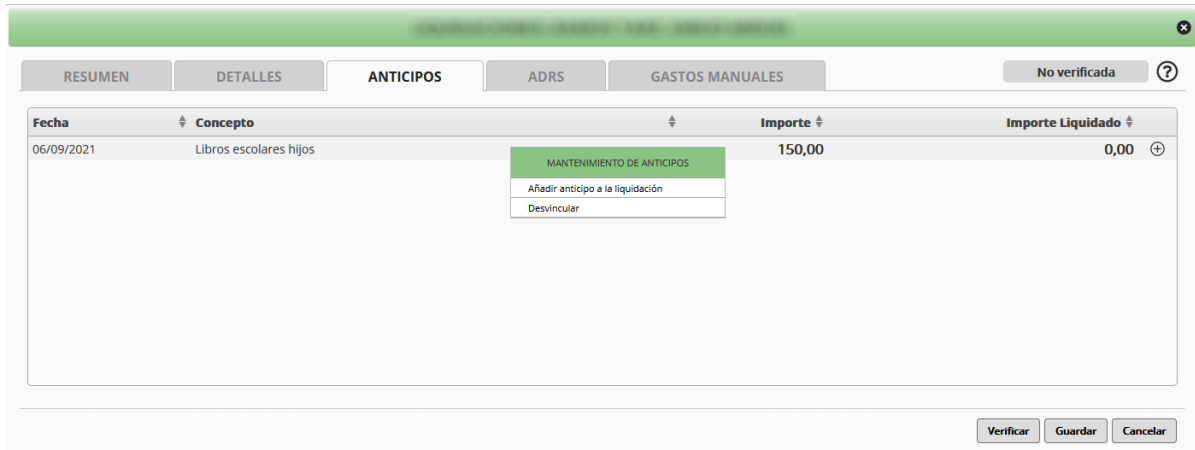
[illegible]

RESUMEN | DETALLES | ANTICIPOS | ADRS | GASTOS MANUALES

No verificada

?

| Fecha | Concepto | Importe | Importe Liquidado |
|---|---|---|---|
| 06/09/2021 | Libros escolares hijos | 150,00 | 0,00 |

MANTENIMIENTO DE ANTICIPOS

Añadir anticipo a la liquidación

Desvincular

Verificar | Guardar | Cancelar